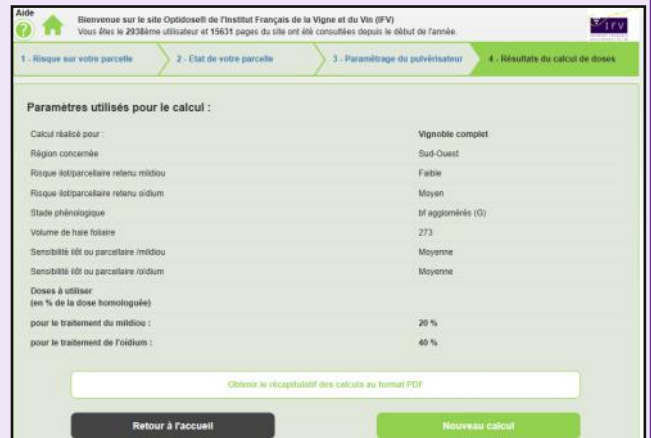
Aide
Bienvenue sur le site Optidose® de l'Institut Français de la Vigne et du Vin (IFV)
Vous êtes le 2938ème utilisateur et 15631 pages du site ont été consultées depuis le début de l'année.

IFV

1 - Risque sur votre parcelle
2 - Etat de votre parcelle
3 - Paramétrage du pulvérisateur
4 - Résultats du calcul de doses

Paramètres utilisés pour le calcul :

| | |
|---|---|
| Calcul réalisé pour : | Vignoble complet |
| Région concernée | Sud-Ouest |
| Risque ilot/parcellaire retenu mildiou | Faible |
| Risque ilot/parcellaire retenu oïdium | Moyen |
| Stade phénologique | bf agglomérés (G) |
| Volume de haie foliaire | 273 |
| Sensibilité ilôt ou parcellaire /mildiou | Moyenne |
| Sensibilité ilôt ou parcellaire /oïdium | Moyenne |
| Doses à utiliser (en % de la dose homologuée) | |
| pour le traitement du mildiou : | 20 % |
| pour le traitement de l'oïdium : | 40 % |

Obtenir le récapitulatif des calculs au format PDF

Retour à l'accueil
Nouveau calcul